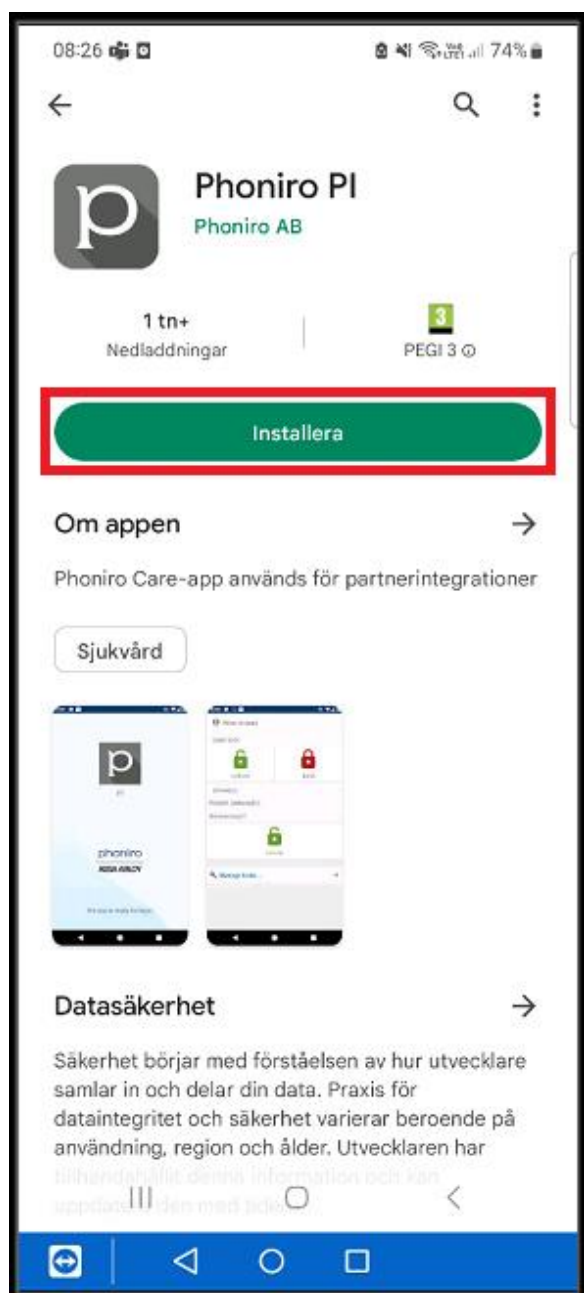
08:26

74%

Phoniro PI

Phoniro AB

1 tn+
Nedladdningar

3
PEGI 3

Installera

Om appen

Phoniro Care-app används för partnerintegrationer

Sjukvård

p

phoniro
ASSA ABLOY

Datasäkerhet

Säkerhet börjar med förståelsen av hur utvecklare samlar in och delar din data. Praxis för dataintegritet och säkerhet varierar beroende på användning, region och ålder. Utvecklaren har tillhandahållit denna information och kan uppdatera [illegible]